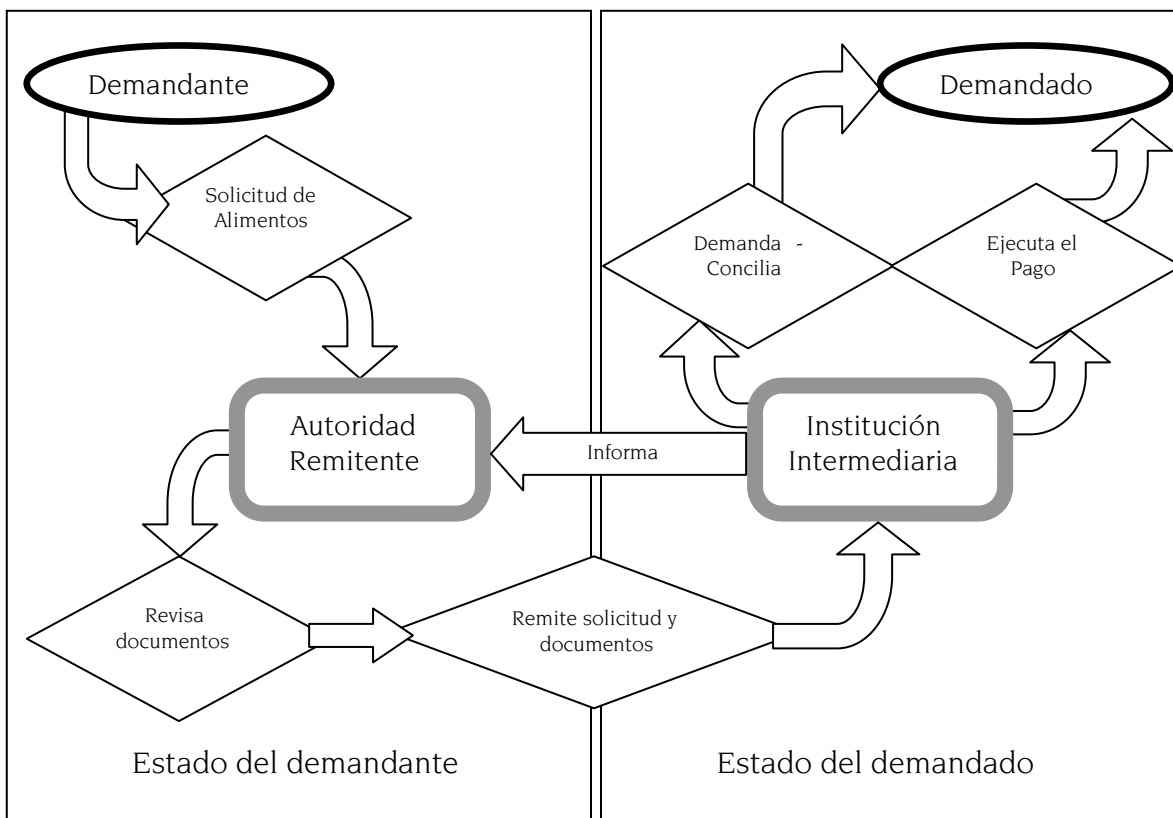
Demandante

Solicitud de Alimentos

Autoridad Remitente

Revisa documentos

Remite solicitud y documentos

Informa

Institución Intermediaria

Demanda - Concilia

Ejecuta el Pago

Demandado

Estado del demandante

Estado del demandado